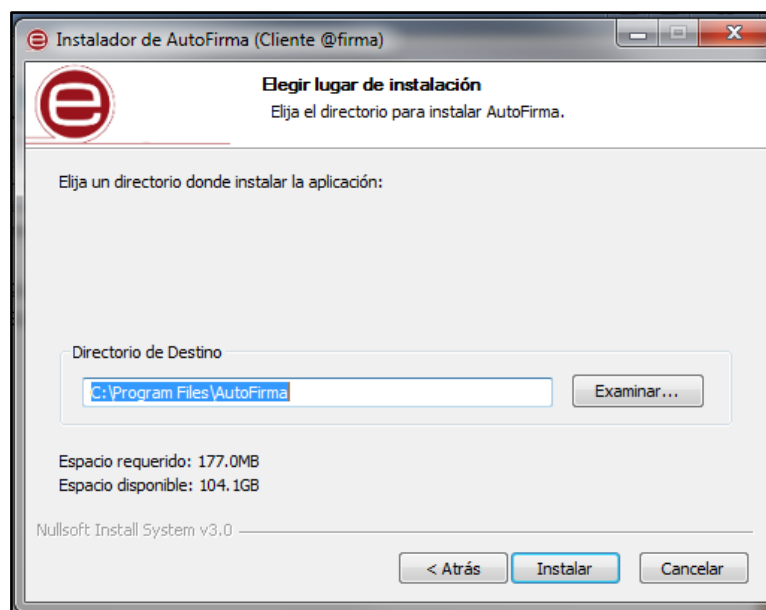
Instalador de AutoFirma (Cliente @firma)

Elegir lugar de instalación
Elija el directorio para instalar AutoFirma.

Elija un directorio donde instalar la aplicación:

Directorio de Destino
C:\Program Files\AutoFirma
Examinar...

Espacio requerido: 177.0MB
Espacio disponible: 104.1GB

Nullsoft Install System v3.0

< Atrás
Instalar
Cancelar